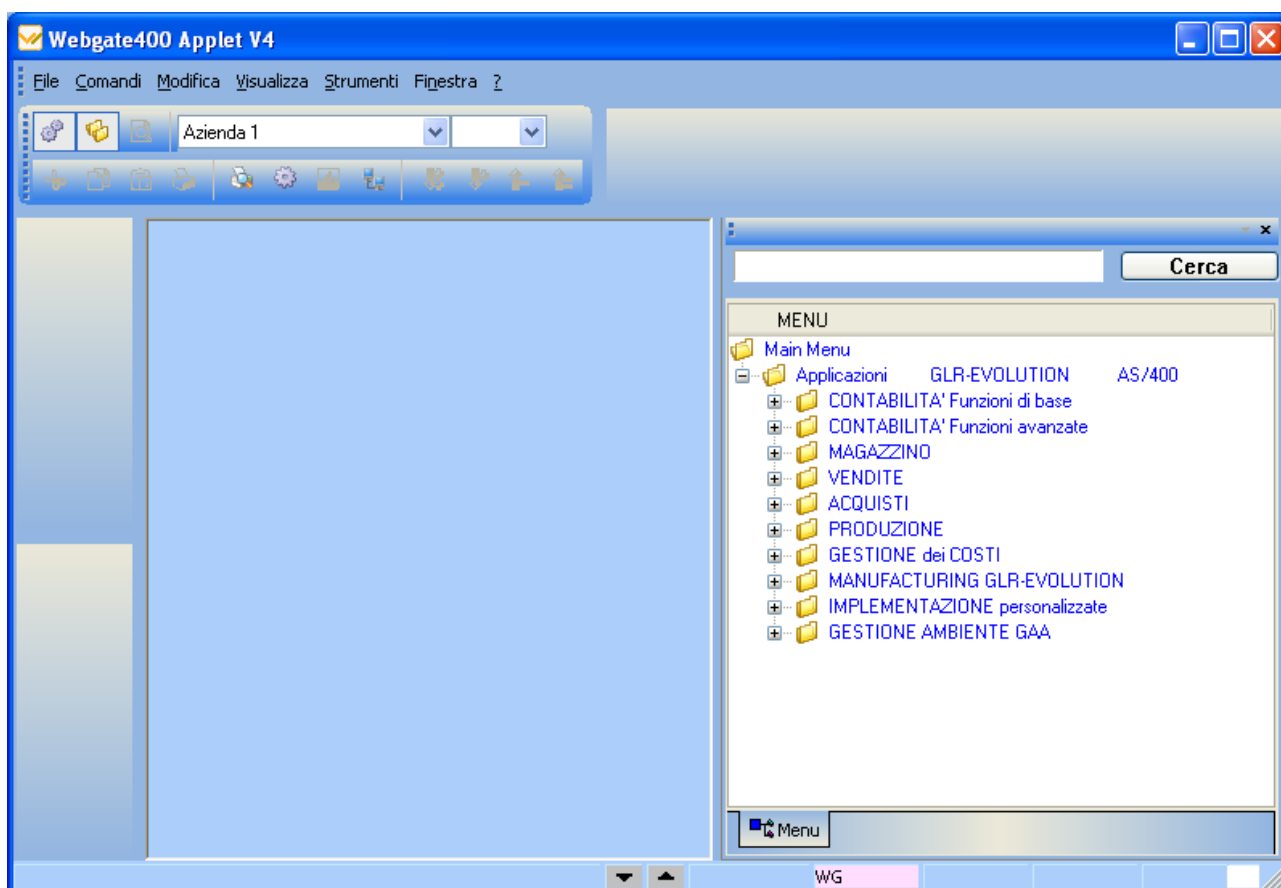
Webgate400 Applet V4

File Comandi Modifica Visualizza Strumenti Finestra ?

Azienda 1

Cerca

MENU

Main Menu
Applicazioni GLR-EVOLUTION AS/400
CONTABILITA' Funzioni di base
CONTABILITA' Funzioni avanzate
MAGAZZINO
VENDITE
ACQUISTI
PRODUZIONE
GESTIONE dei COSTI
MANUFACTURING GLR-EVOLUTION
IMPLEMENTAZIONE personalizzate
GESTIONE AMBIENTE GAA

Menu

WG